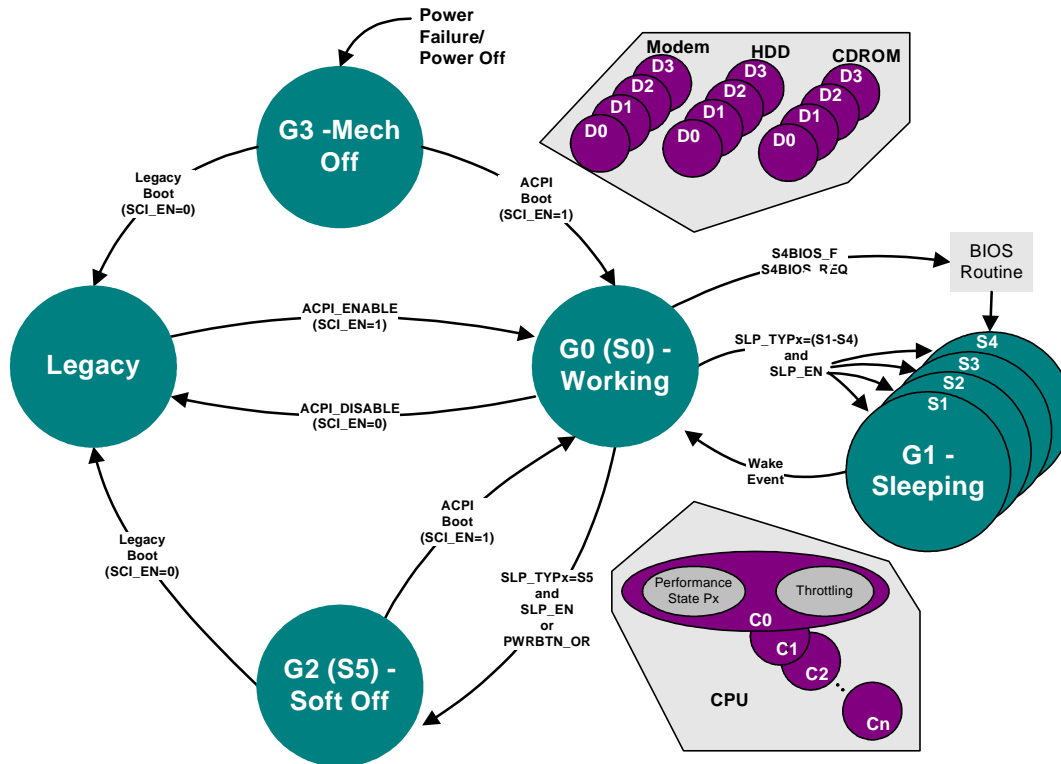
Power Failure/ Power Off

G3 -Mech Off

Modem
D3
D2
D1
D0

HDD
D3
D2
D1
D0

CDROM
D3
D2
D1
D0

Legacy Boot (SCI_EN=0)

ACPI Boot (SCI_EN=1)

S4BIOS_F
S4BIOS_REQ

BIOS Routine

Legacy

ACPI_ENABLE (SCI_EN=1)

G0 (S0) - Working

ACPI_DISABLE (SCI_EN=0)

SLP_TYPx=(S1-S4) and SLP_EN

S4
S3
S2
S1

G1 - Sleeping

Wake Event

Legacy Boot (SCI_EN=0)

ACPI Boot (SCI_EN=1)

SLP_TYPx=S5 and SLP_EN or PWRBTN_OR

Performance State Px

Throttling

C0
C1
C2
Cn

CPU

G2 (S5) - Soft Off